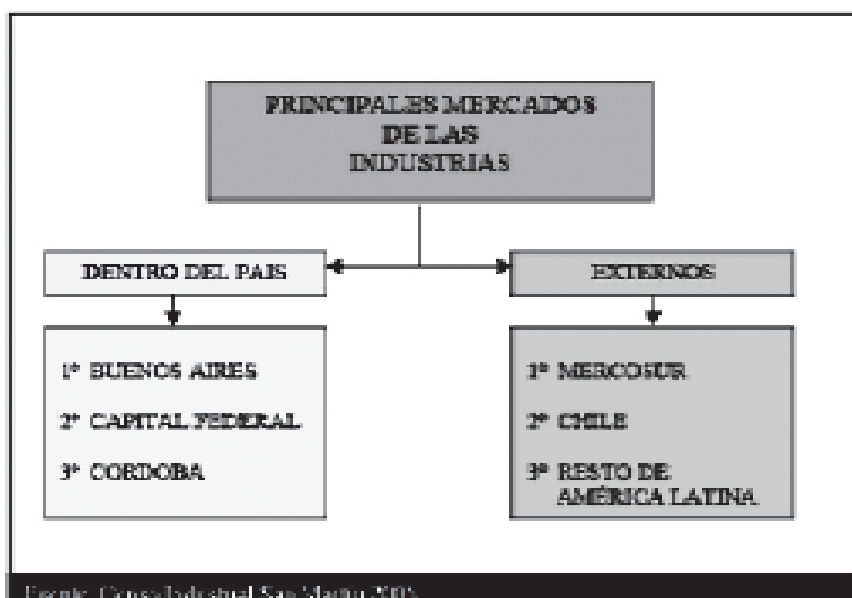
PRINCIPALES MERCADOS DE LAS INDUSTRIAS

DENTRO DEL PAIS

1° BUENOS AIRES

2° CAPITAL FEDERAL

3° CORDOBA

EXTERNOS

1° MERCOSUR

2° CHILE

3° RESTO DE AMÉRICA LATINA

Fuente: Censo Industrial San Martín 2005